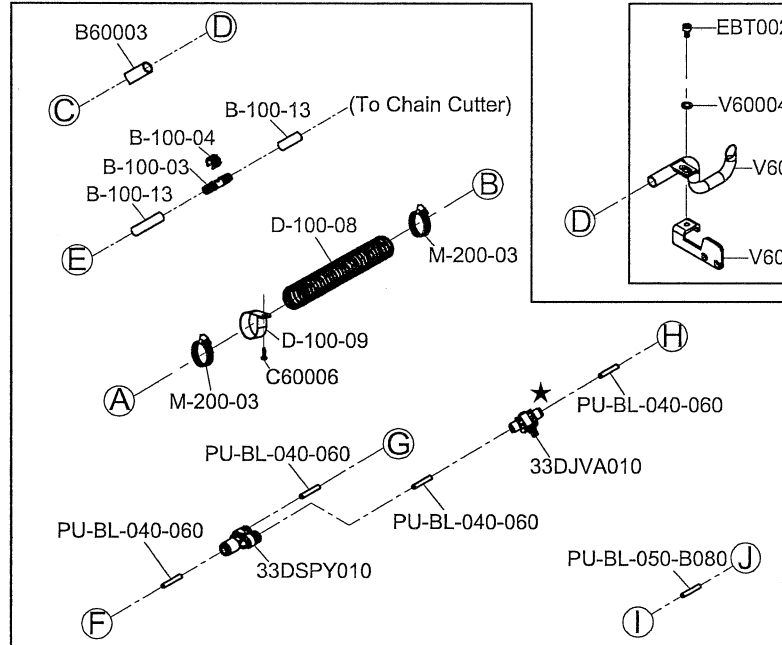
B60003
D
C
B-100-13
(To Chain Cutter)
B-100-04
B-100-03
B-100-13
E
B
D-100-08
M-200-03
D-100-09
C60006
A
M-200-03
H
PU-BL-040-060
★
33DJVA010
PU-BL-040-060
G
PU-BL-040-060
PU-BL-040-060
33DSPY010
PU-BL-050-B080
J
F
I
EBT002
V60004
V60
D
V60